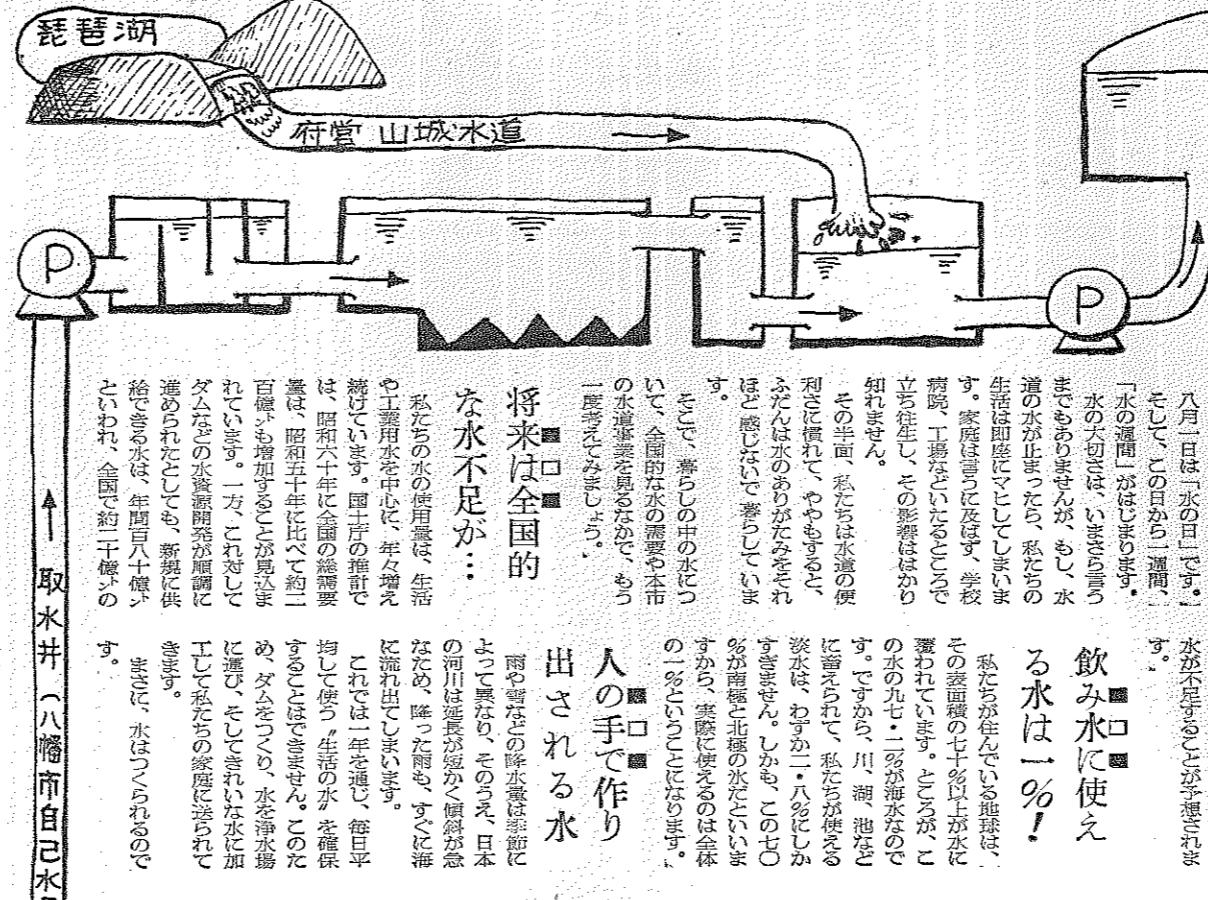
琵琶湖

府営 山城水道

八月一日は「水の日」です。そして、この日から「週間」「水の週間」がはじまります。

水の大切さは、いまさら言うまでもありませんが、もし、水道の水が止まったら、私たちの生活は即座にマヒしてしまいます。家庭は言うに及ばず、学校病院、工場などいたるところで立ち往生し、その影響ははかり知れません。

その半面、私たちは水道の便利さに慣れて、ややもすると、ふだんは水のありがたみをそれほど感じないで暮らしています。

そこで、暮らしの中の水について、全国的な水の需要や本市の水道事業を見るなかで、もう一度考えてみましょう。

将来は全国的な水不足が…

私たちの水の使用量は、生活や工業用水を中心に、年々増え続けています。国土庁の推計では、昭和六十年に全国の総需要量は、昭和五十年に比べて約二百億トンも増加することが見込まれています。一方、これ対してダムなどの水資源開発が順調に進められたとしても、新規に供給できる水は、年間百八十億トンといわれ、全国で約二十億トンの水が不足することが予想されます。

飲み水に使える水は一%!

私たちが住んでいる地球は、その表面積の七十%以上が水に覆われています。ところが、この水の九七・二%が海水なのです。ですから、川、湖、池などに蓄えられて、私たちが使える淡水は、わずか二・八%にしかすぎません。しかも、この七〇%が南極と北極の氷だといいますから、実際に使えるのは全体の一%ということになります。

人の手で作り出される水

雨や雪などの降水量は季節によって異なり、そのうえ、日本の河川は延長が短かく傾斜が急なため、降った雨も、すぐに海に流れ出てしまいます。

これでは一年を通じ、毎日平均して使う"生活の水"を確保することはできません。このため、ダムをつくり、水を浄水場に運び、そしてきれいな水に加工して私たちの家庭に送られてきます。

まさに、水はつくられるのです。

取水井(八幡市自己水